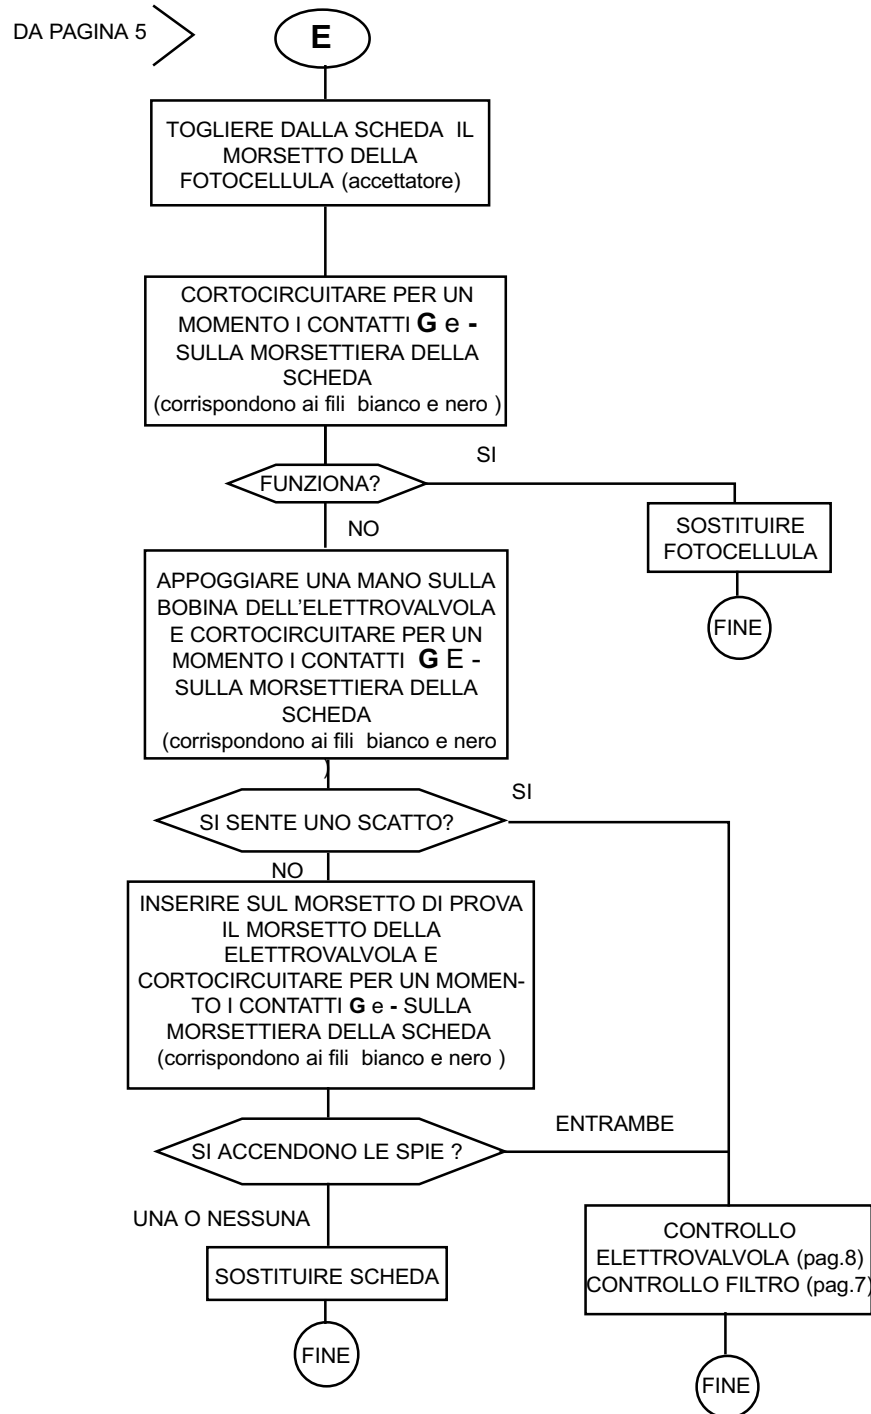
DA PAGINA 5

E

TOGLIERE DALLA SCHEDA IL MORSETTO DELLA FOTOCELLULA (accettatore)

CORTOCIRCUITARE PER UN MOMENTO I CONTATTI **G** e **-** SULLA MORSETTIERA DELLA SCHEDA (corrispondono ai fili bianco e nero )

FUNZIONA?

SI

SOSTITUIRE FOTOCELLULA

FINE

NO

APPOGGIARE UNA MANO SULLA BOBINA DELL'ELETTROVALVOLA E CORTOCIRCUITARE PER UN MOMENTO I CONTATTI **G** E - SULLA MORSETTIERA DELLA SCHEDA (corrispondono ai fili bianco e nero )

SI SENTE UNO SCATTO?

SI

NO

INSERIRE SUL MORSETTO DI PROVA IL MORSETTO DELLA ELETTROVALVOLA E CORTOCIRCUITARE PER UN MOMENTO I CONTATTI **G** e **-** SULLA MORSETTIERA DELLA SCHEDA (corrispondono ai fili bianco e nero )

SI ACCENDONO LE SPIE ?

ENTRAMBE

UNA O NESSUNA

SOSTITUIRE SCHEDA

FINE

CONTROLLO ELETTROVALVOLA (pag.8) CONTROLLO FILTRO (pag.7)

FINE